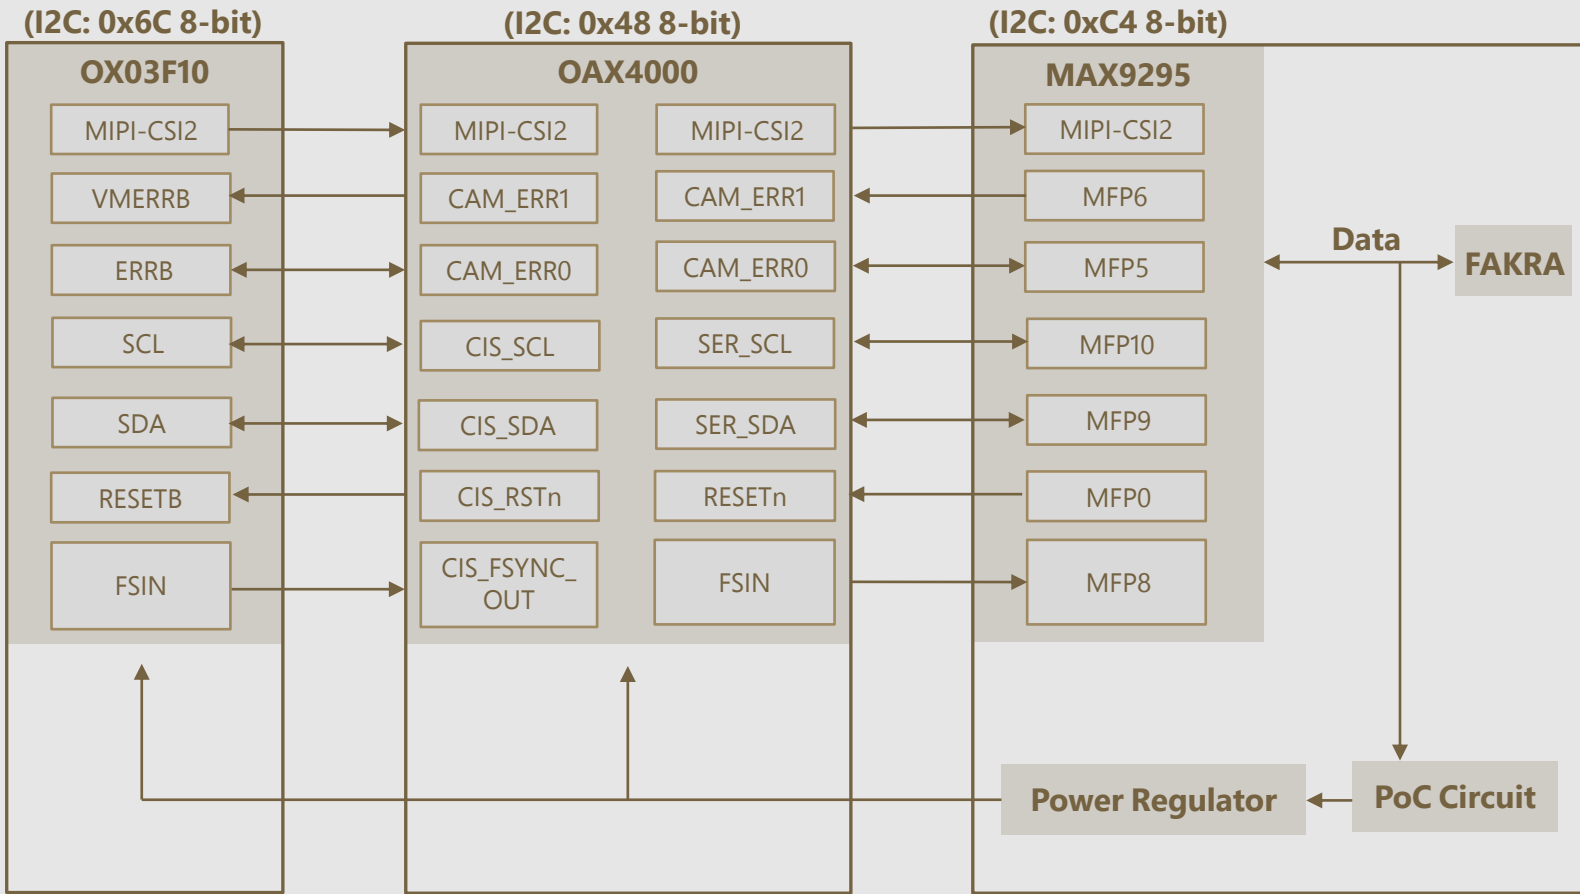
(I2C: 0x6C 8-bit)
OX03F10
MIPI-CSI2
VMERRB
ERRB
SCL
SDA
RESETB
FSIN

(I2C: 0x48 8-bit)
OAX4000
MIPI-CSI2
CAM_ERR1
CAM_ERR0
CIS_SCL
CIS_SDA
CIS_RSTn
CIS_FSYNC_OUT
MIPI-CSI2
CAM_ERR1
CAM_ERR0
SER_SCL
SER_SDA
RESETn
FSIN

(I2C: 0xC4 8-bit)
MAX9295
MIPI-CSI2
MFP6
MFP5
MFP10
MFP9
MFP0
MFP8

Data
FAKRA
Power Regulator
PoC Circuit